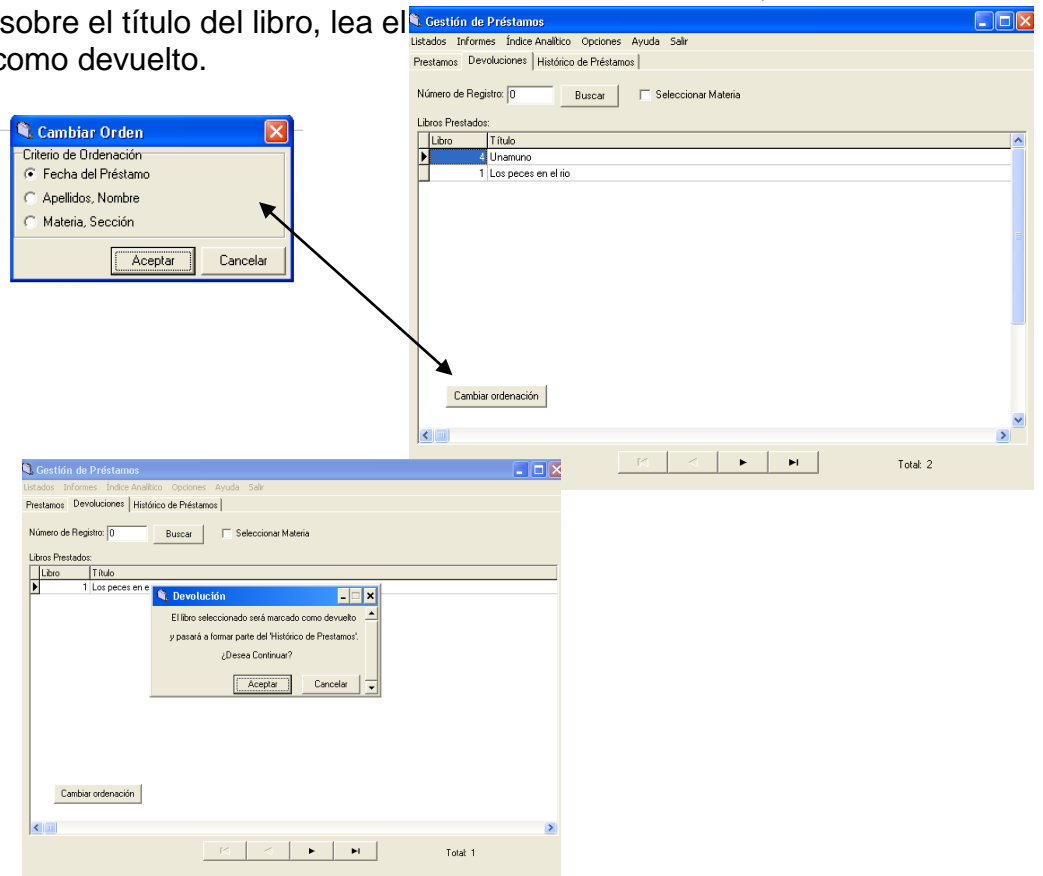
sobre el título del libro, lea el
como devuelto.

Cambiar Orden
Criterio de Ordenación
Fecha del Préstamo
Apellidos, Nombre
Materia, Sección
Aceptar
Cancelar

Gestión de Préstamos
Listados Informes Índice Analítico Opciones Ayuda Salir
Prestamos Devoluciones Histórico de Préstamos
Número de Registro: 0
Buscar
Seleccionar Materia
Libros Prestados:

| Libro | Título |
|---|---|
| 4 | Unamuno |
| 1 | Los peces en el rio |

Cambiar ordenación
Total: 2

Gestión de Préstamos
Listados Informes Índice Analítico Opciones Ayuda Salir
Prestamos Devoluciones Histórico de Préstamos
Número de Registro: 0
Buscar
Seleccionar Materia
Libros Prestados:

| Libro | Título |
|---|---|
| 1 | Los peces en e |

Devolución
El libro seleccionado será marcado como devuelto
y pasará a formar parte del 'Histórico de Prestamos'.
¿Desea Continuar?
Aceptar
Cancelar

Cambiar ordenación
Total: 1